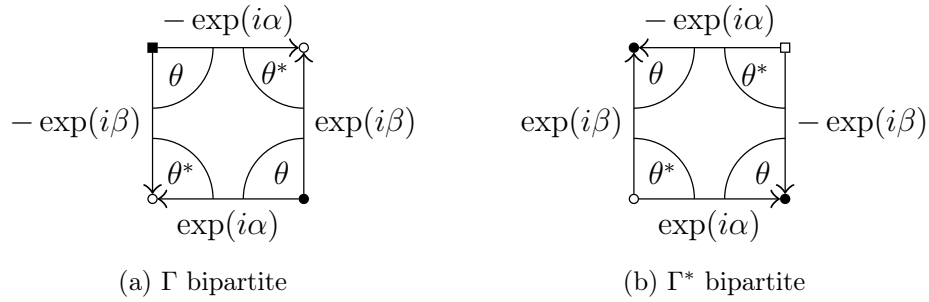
$-\exp(i\alpha)$

$\theta$ $\theta^*$

$-\exp(i\beta)$ $\exp(i\beta)$

$\theta^*$ $\theta$

$\exp(i\alpha)$

(a) $\Gamma$ bipartite

$-\exp(i\alpha)$

$\theta$ $\theta^*$

$\exp(i\beta)$ $-\exp(i\beta)$

$\theta^*$ $\theta$

$\exp(i\alpha)$

(b) $\Gamma^*$ bipartite